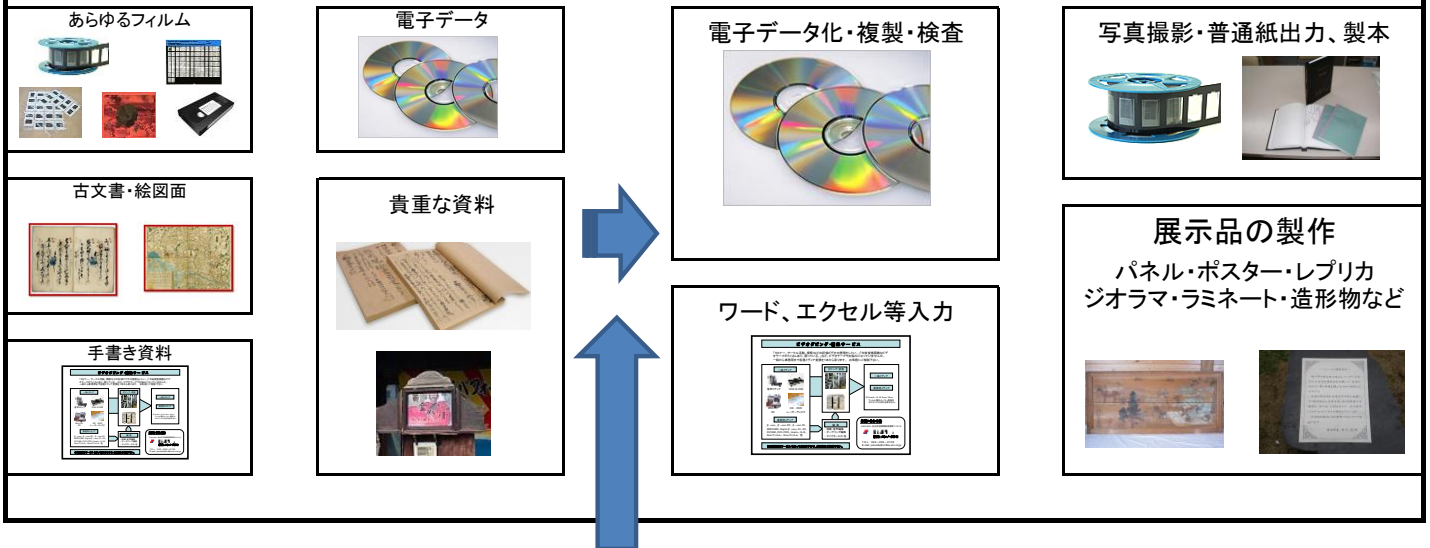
あらゆるフィルム

電子データ

電子データ化・複製・検査

写真撮影・普通紙出力、製本

古文書・絵図面

貴重な資料

展示品の製作

パネル・ポスター・レプリカ
ジオラマ・ラミネート・造形物など

手書き資料

ワード、エクセル等入力